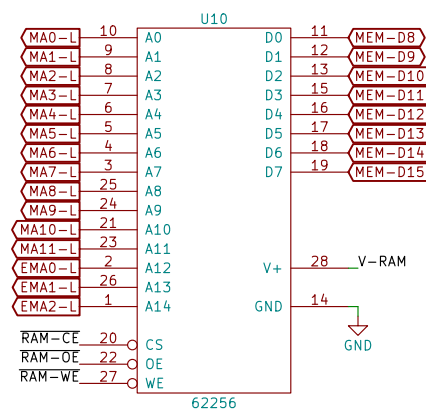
U10

MA0-L 10 A0
MA1-L 9 A1
MA2-L 8 A2
MA3-L 7 A3
MA4-L 6 A4
MA5-L 5 A5
MA6-L 4 A6
MA7-L 3 A7
MA8-L 25 A8
MA9-L 24 A9
MA10-L 21 A10
MA11-L 23 A11
EMA0-L 2 A12
EMA1-L 26 A13
EMA2-L 1 A14

$\overline{\text{RAM-CE}}$ 20 CS
$\overline{\text{RAM-OE}}$ 22 OE
$\overline{\text{RAM-WE}}$ 27 WE

D0 11 MEM-D8
D1 12 MEM-D9
D2 13 MEM-D10
D3 15 MEM-D11
D4 16 MEM-D12
D5 17 MEM-D13
D6 18 MEM-D14
D7 19 MEM-D15

V+ 28 V-RAM
GND 14
GND

62256